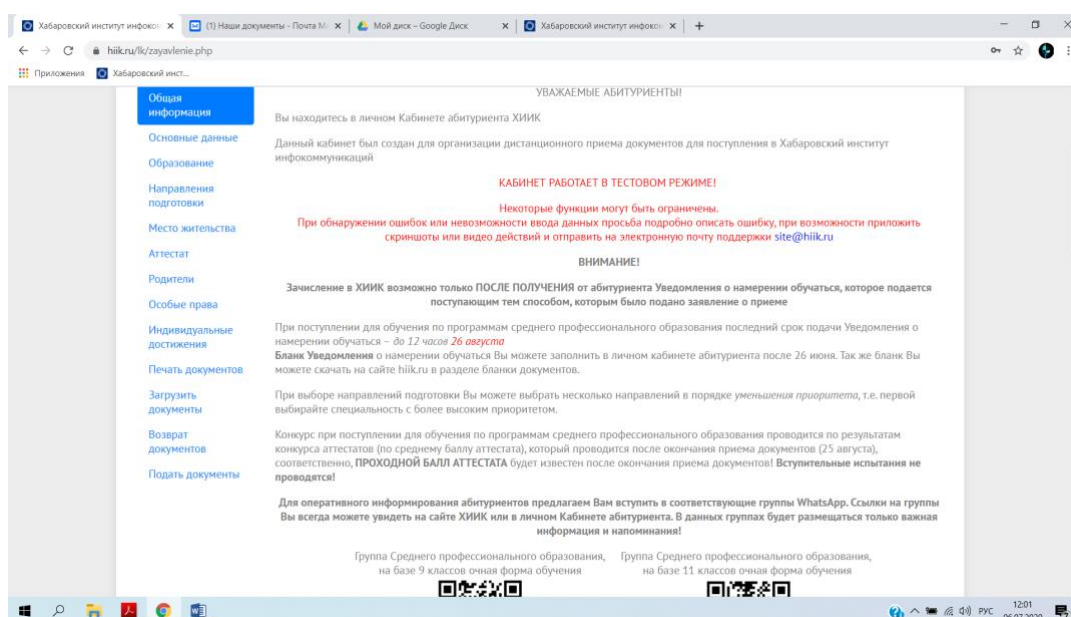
Хабаровский институт инфоко ×
(1) Наши документы - Почта М ×
Мой диск – Google Диск ×
Хабаровский институт инфоко ×
+

hiik.ru/lk/zayavlenie.php

Приложения
Хабаровский инст...

Общая информация
Основные данные
Образование
Направления подготовки
Место жительства
Аттестат
Родители
Особые права
Индивидуальные достижения
Печать документов
Загрузить документы
Возврат документов
Подать документы

УВАЖАЕМЫЕ АБИТУРИЕНТЫ!

Вы находитесь в личном Кабинете абитуриента ХИИК

Данный кабинет был создан для организации дистанционного приема документов для поступления в Хабаровский институт инфокоммуникаций

КАБИНЕТ РАБОТАЕТ В ТЕСТОВОМ РЕЖИМЕ!

Некоторые функции могут быть ограничены.
При обнаружении ошибок или невозможности ввода данных просьба подробно описать ошибку, при возможности приложить скриншоты или видео действий и отправить на электронную почту поддержки site@hiik.ru

ВНИМАНИЕ!

Зачисление в ХИИК возможно только ПОСЛЕ ПОЛУЧЕНИЯ от абитуриента Уведомления о намерении обучаться, которое подается поступающим тем способом, которым было подано заявление о приеме

При поступлении для обучения по программам среднего профессионального образования последний срок подачи Уведомления о намерении обучаться – до 12 часов 26 августа
Бланк Уведомления о намерении обучаться Вы можете заполнить в личном кабинете абитуриента после 26 июня. Так же бланк Вы можете скачать на сайте hiik.ru в разделе бланки документов.

При выборе направлений подготовки Вы можете выбрать несколько направлений в порядке уменьшения приоритета, т.е. первой выбирайте специальность с более высоким приоритетом.

Конкурс при поступлении для обучения по программам среднего профессионального образования проводится по результатам конкурса аттестатов (по среднему баллу аттестата), который проводится после окончания приема документов (25 августа), соответственно, ПРОХОДНОЙ БАЛЛ АТТЕСТАТА будет известен после окончания приема документов! Вступительные испытания не проводятся!

Для оперативного информирования абитуриентов предлагаем Вам вступить в соответствующие группы WhatsApp. Ссылки на группы Вы всегда можете увидеть на сайте ХИИК или в личном Кабинете абитуриента. В данных группах будет размещаться только важная информация и напоминания!

Группа Среднего профессионального образования, на базе 9 классов очная форма обучения

Группа Среднего профессионального образования, на базе 11 классов очная форма обучения

РУС 12:01 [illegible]